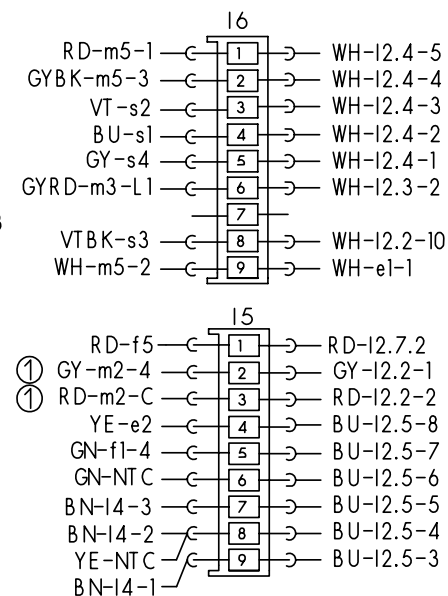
16

RD-m5-1 | 1 | WH-12.4-5
GYBK-m5-3 | 2 | WH-12.4-4
VT-s2 | 3 | WH-12.4-3
BU-s1 | 4 | WH-12.4-2
GY-s4 | 5 | WH-12.4-1
GYRD-m3-L1 | 6 | WH-12.3-2
7
VTBK-s3 | 8 | WH-12.2-10
WH-m5-2 | 9 | WH-e1-1

15

RD-f5 | 1 | RD-12.7.2
① GY-m2-4 | 2 | GY-12.2-1
① RD-m2-C | 3 | RD-12.2-2
YE-e2 | 4 | BU-12.5-8
GN-f1-4 | 5 | BU-12.5-7
GN-NTC | 6 | BU-12.5-6
BN-14-3 | 7 | BU-12.5-5
BN-14-2 | 8 | BU-12.5-4
YE-NTC | 9 | BU-12.5-3
BN-14-1